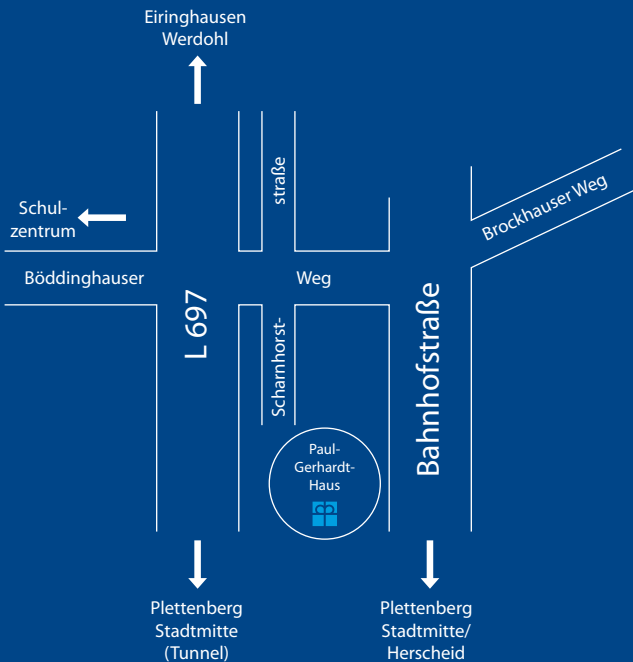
Eiringhausen
Werdohl

Schulzentrum

straße

Brockhauser Weg

Böddinghauser

Weg

L 697

Scharnhorst-

Bahnhofstraße

Paul-
Gerhardt-
Haus

Plettenberg
Stadtmitte
(Tunnel)

Plettenberg
Stadtmitte/
Herscheid